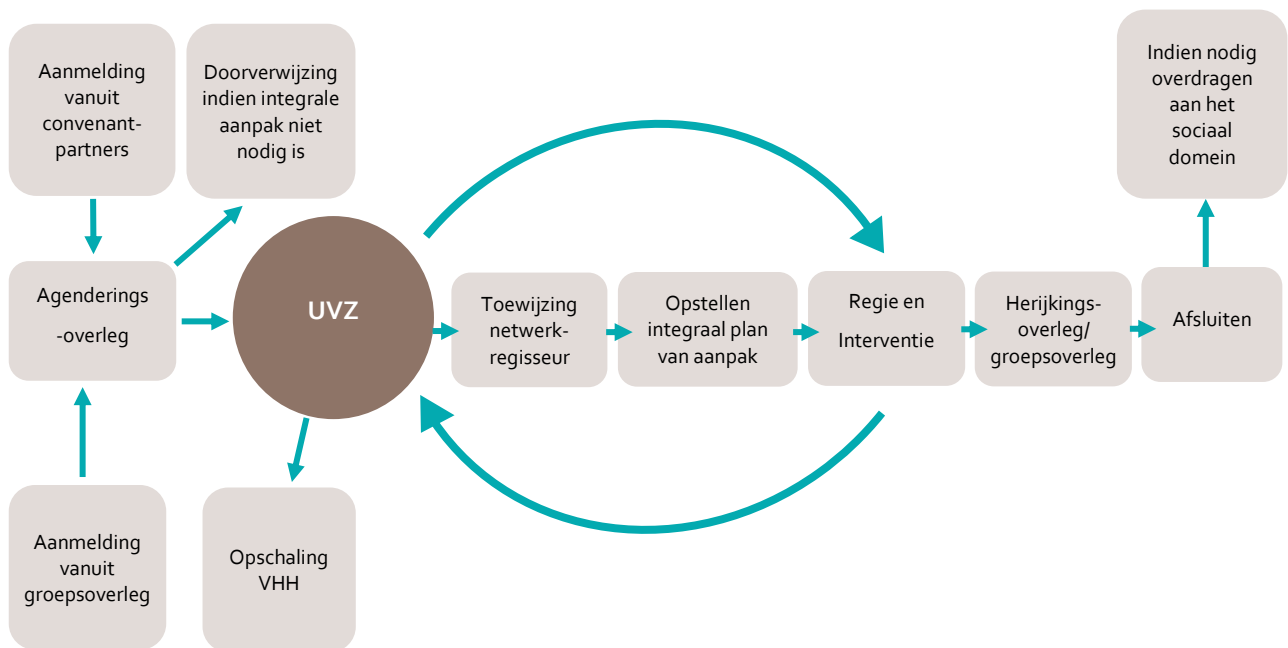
Aanmelding vanuit convenantpartners

Doorverwijzing indien integrale aanpak niet nodig is

Indien nodig overdragen aan het sociaal domein

Agenderings -overleg

UVZ

Toewijzing netwerkregisseur

Opstellen integraal plan van aanpak

Regie en Interventie

Herijkingsoverleg/ groepsoverleg

Afsluiten

Aanmelding vanuit groepsoverleg

Opschaling VHH